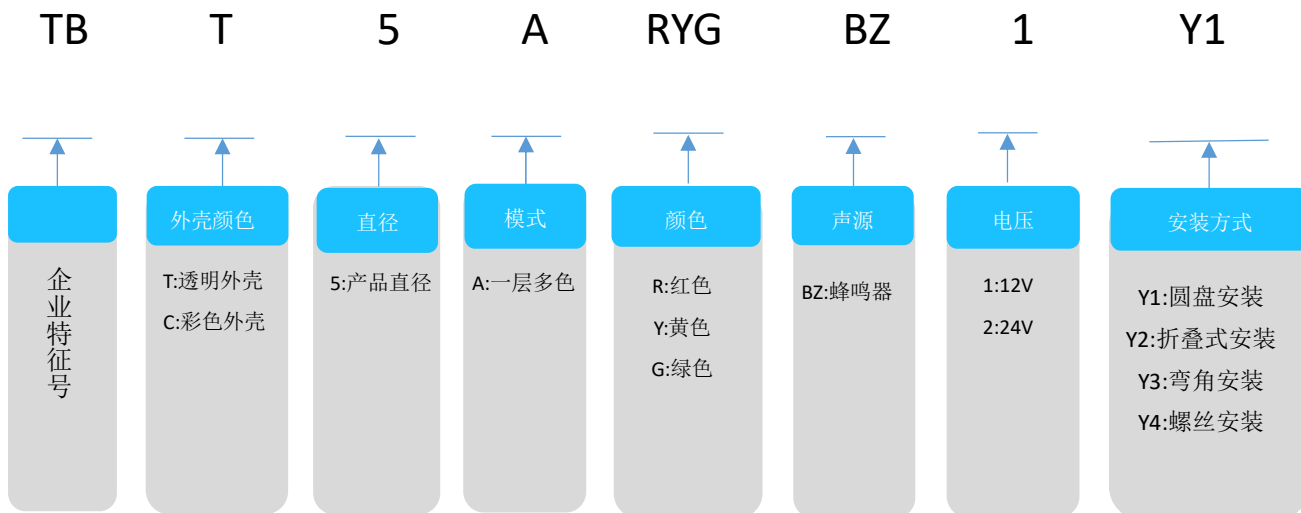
TB T 5 A RYG BZ 1 Y1

企业特征号

外壳颜色
T:透明外壳
C:彩色外壳

直径
5:产品直径

模式
A:一层多色

颜色
R:红色
Y:黄色
G:绿色

声源
BZ:蜂鸣器

电压
1:12V
2:24V

安装方式
Y1:圆盘安装
Y2:折叠式安装
Y3:弯角安装
Y4:螺丝安装